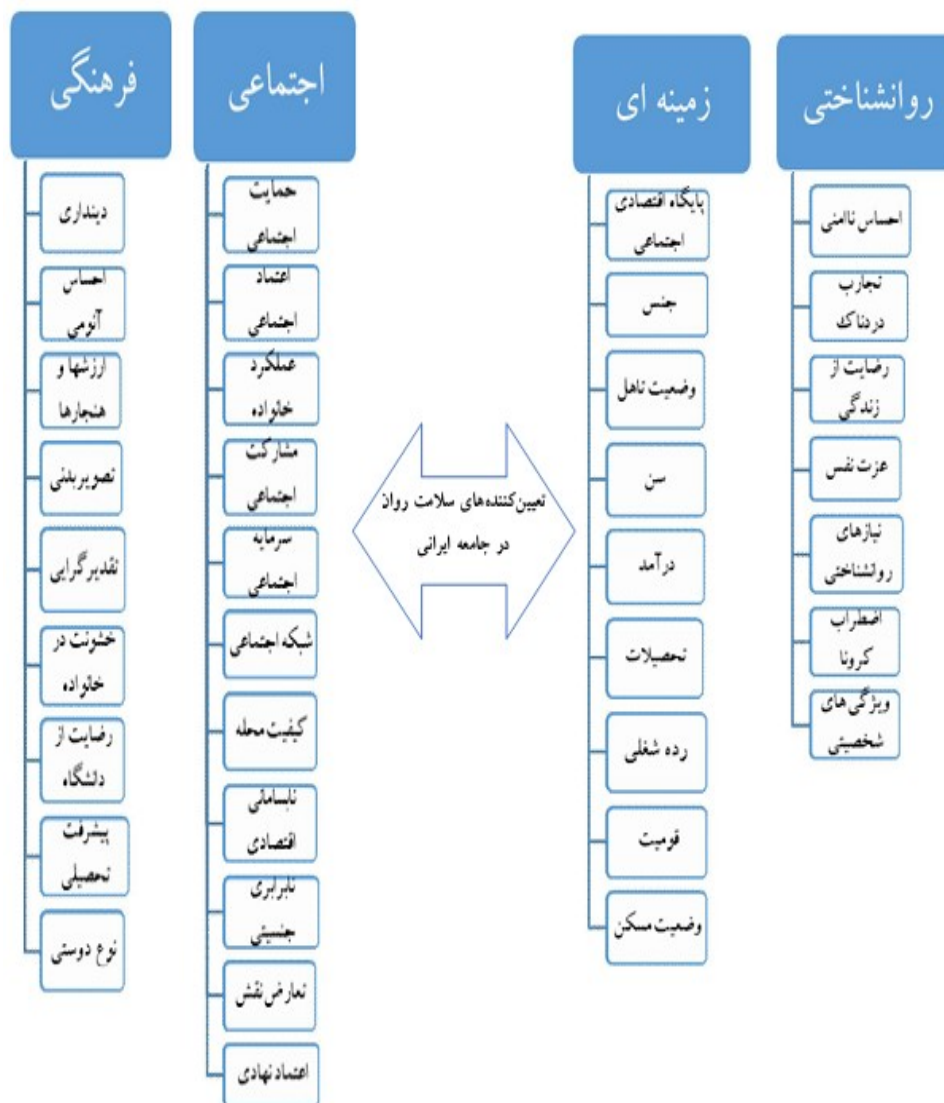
روانشناختی

احساس ناامنی

تجارب دردناک

رضایت از زندگی

عزت نفس

نیازهای روانشناختی

اضطراب کرونا

ویژگی های شخصیتی

زمینه ای

پایگاه اقتصادی اجتماعی

جنس

وضعیت تاهل

سن

درآمد

تحصیلات

رده شغلی

قومیت

وضعیت مسکن

تعیین‌کننده‌های سلامت روان در جامعه ایرانی

اجتماعی

حمایت اجتماعی

اعتماد اجتماعی

عملکرد خانواده

مشارکت اجتماعی

سرمایه اجتماعی

شبکه اجتماعی

کیفیت محله

نابسامانی اقتصادی

نابرابری جنسیتی

تعارض نقش

اعتماد نهادی

فرهنگی

دینداری

احساس آنومی

ارزشها و هنجارها

تصویربدنی

تقدیرگرایی

خشونت در خانواده

رضایت از دانشگاه

پیشرفت تحصیلی

نوع دوستی